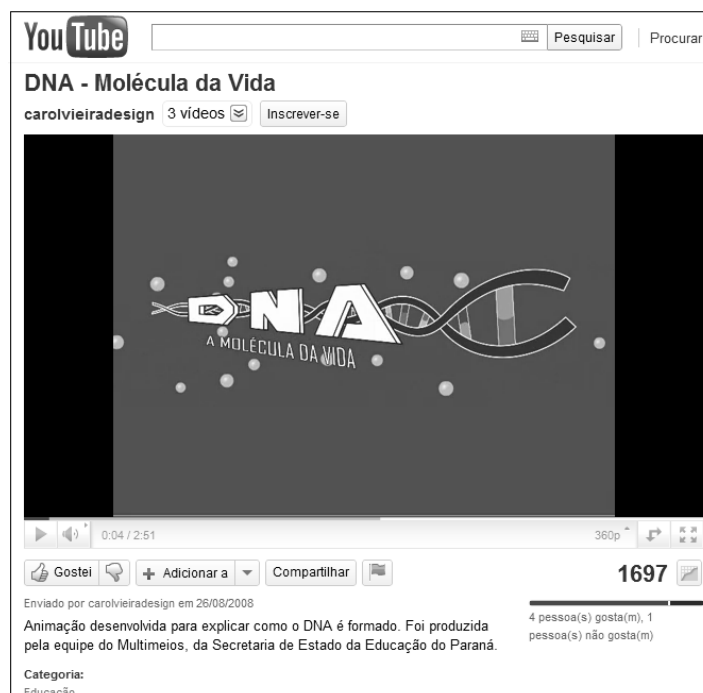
You Tube

Pesquisar | Procurar

DNA - Molécula da Vida

carolvieiradesign 3 vídeos Inscrever-se

DNA
A MOLÉCULA DA VIDA

0:04 / 2:51 360p

Gostei | Adicionar a | Compartilhar

1697

Enviado por carolvieiradesign em 26/08/2008

Animação desenvolvida para explicar como o DNA é formado. Foi produzida pela equipe do Multimeios, da Secretaria de Estado da Educação do Paraná.

4 pessoa(s) gosta(m), 1 pessoa(s) não gosta(m)

Categoria:
Educação